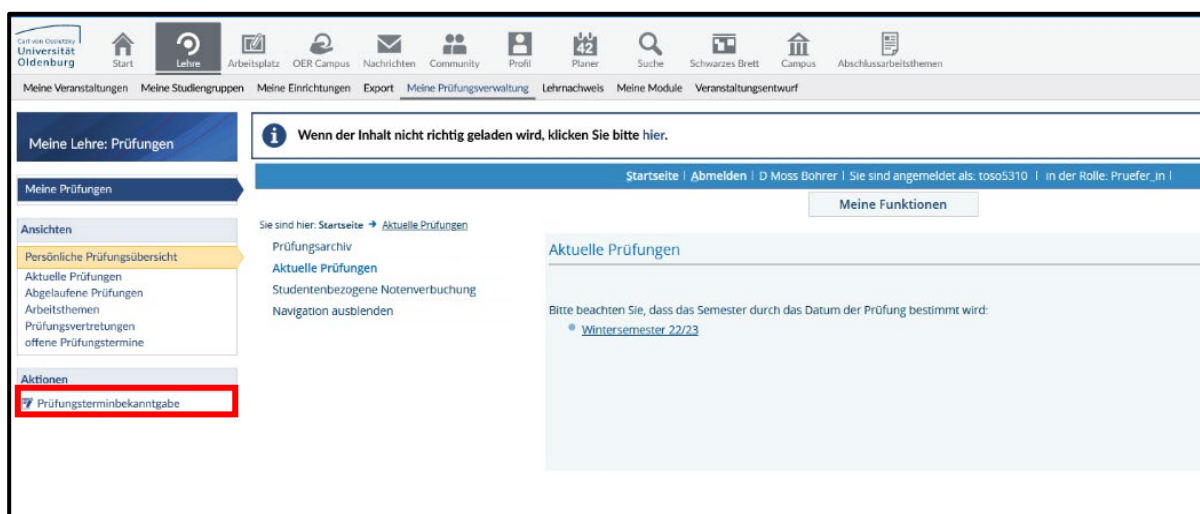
Carl von Ossietzky
Universität
Oldenburg

Start Lehre Arbeitsplatz OER Campus Nachrichten Community Profil Planer Suche Schwarzes Brett Campus Abschlussarbeitsthemen

Meine Veranstaltungen Meine Studiengruppen Meine Einrichtungen Export Meine Prüfungsverwaltung Lehrnachweis Meine Module Veranstaltungsentwurf

Meine Lehre: Prüfungen

Wenn der Inhalt nicht richtig geladen wird, klicken Sie bitte hier.

Startseite | Abmelden | D Moss Bohrer | Sie sind angemeldet als: toso5310 | in der Rolle: Pruefer_in |

Meine Funktionen

Meine Prüfungen

Ansichten
Persönliche Prüfungsübersicht
Aktuelle Prüfungen
Abgelaufene Prüfungen
Arbeitsthemen
Prüfungsvertretungen
offene Prüfungstermine

Aktionen
Prüfungsterminbekanntgabe

Sie sind hier: Startseite → Aktuelle Prüfungen

Prüfungsarchiv
Aktuelle Prüfungen
Studentenbezogene Notenverbuchung
Navigation ausblenden

Aktuelle Prüfungen

Bitte beachten Sie, dass das Semester durch das Datum der Prüfung bestimmt wird:
Wintersemester 22/23